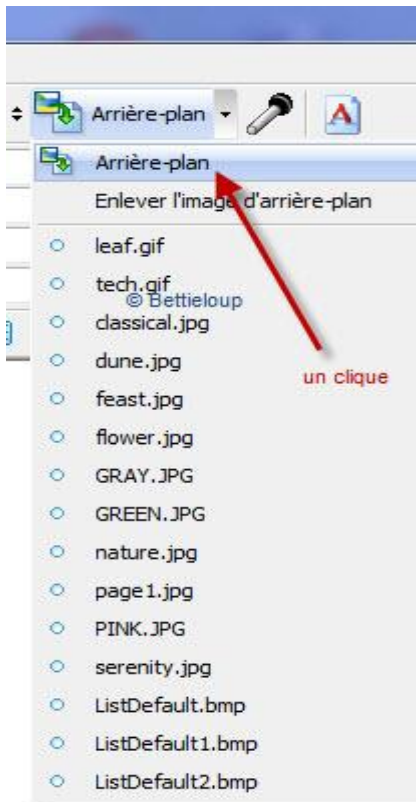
Arrière-plan

Arrière-plan

Enlever l'image d'arrière-plan

leaf.gif

tech.gif

© Bettieloup

classical.jpg

dune.jpg

un clique

feast.jpg

flower.jpg

GRAY.JPG

GREEN.JPG

nature.jpg

page1.jpg

PINK.JPG

serenity.jpg

ListDefault.bmp

ListDefault1.bmp

ListDefault2.bmp